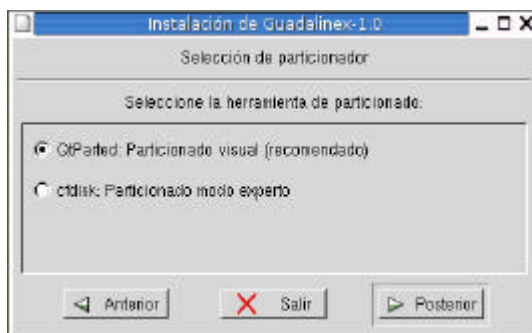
Instalación de Guadalinex-1.0

Selección de particionador

Seleccione la herramienta de particionado:

QtParted: Particionado visual (recomendado)

cfdisk: Particionado modo experto

Anterior

Salir

Posterior